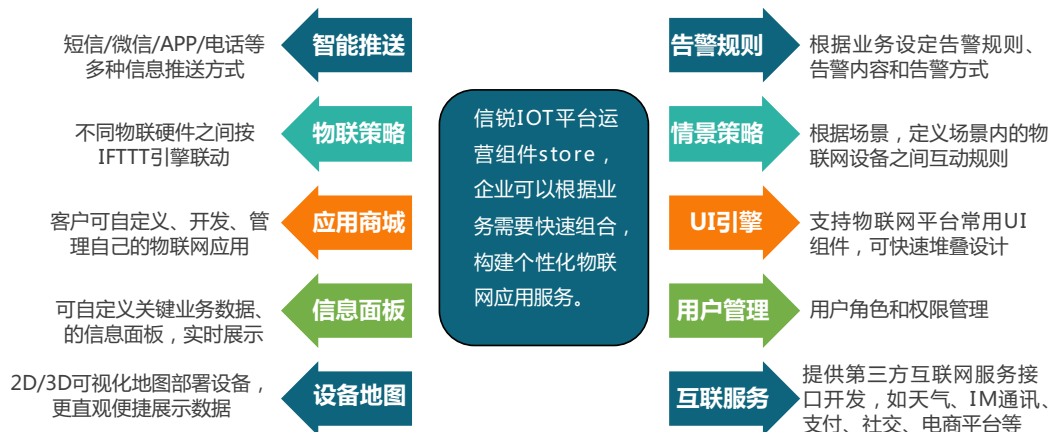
短信/微信/APP/电话等多种信息推送方式

智能推送

不同物联硬件之间按IFTTT引擎联动

物联策略

客户可自定义、开发、管理自己的物联网应用

应用商城

可自定义关键业务数据、的信息面板，实时展示

信息面板

2D/3D可视化地图部署设备，更直观便捷展示数据

设备地图

信锐IOT平台运营组件store，企业可以根据业务需要快速组合，构建个性化物联网应用服务。

告警规则

根据业务设定告警规则、告警内容和告警方式

情景策略

根据场景，定义场景内的物联网设备之间互动规则

UI引擎

支持物联网平台常用UI组件，可快速堆叠设计

用户管理

用户角色和权限管理

互联服务

提供第三方互联网服务接口开发，如天气、IM通讯、支付、社交、电商平台等